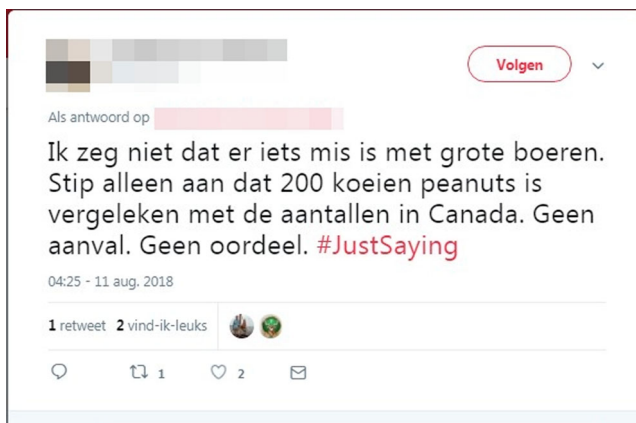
Volgen

Als antwoord op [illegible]

Ik zeg niet dat er iets mis is met grote boeren. Stip alleen aan dat 200 koeien peanuts is vergeleken met de aantallen in Canada. Geen aanval. Geen oordeel. #JustSaying

04:25 - 11 aug. 2018

1 retweet 2 vind-ik-leuks

1 2